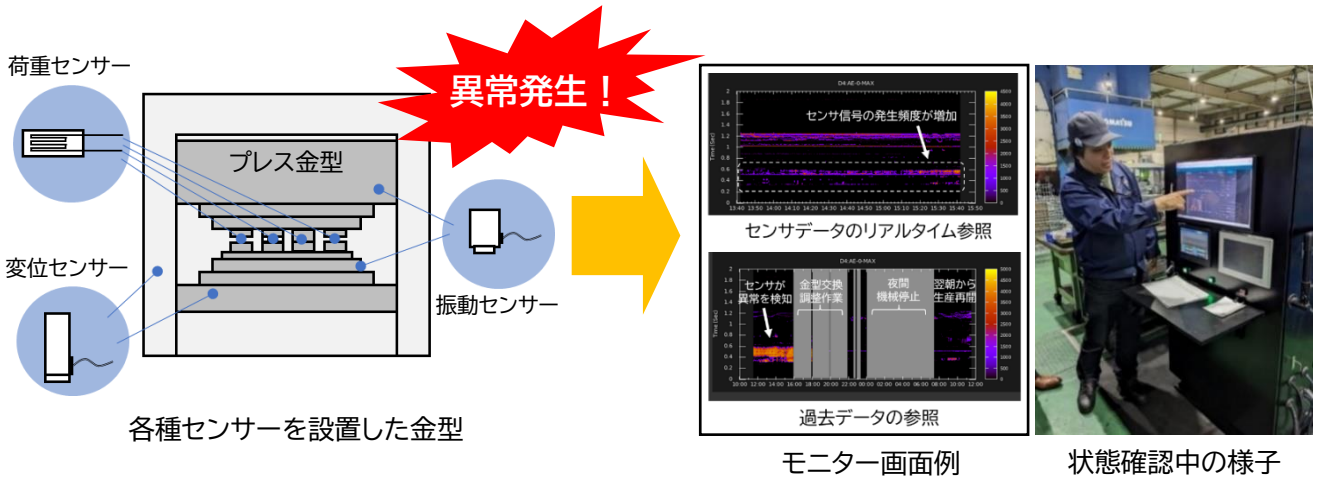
荷重センサー

異常発生！

プレス金型

変位センサー

振動センサー

各種センサーを設置した金型

D4:AE-0-MAX

センサ信号の発生頻度が増加

センサデータのリアルタイム参照

D4:AE-0-MAX

センサが異常を検知

金型交換 調整作業

夜間 機械停止

翌朝から 生産再開

過去データの参照

モニター画面例

状態確認中の様子